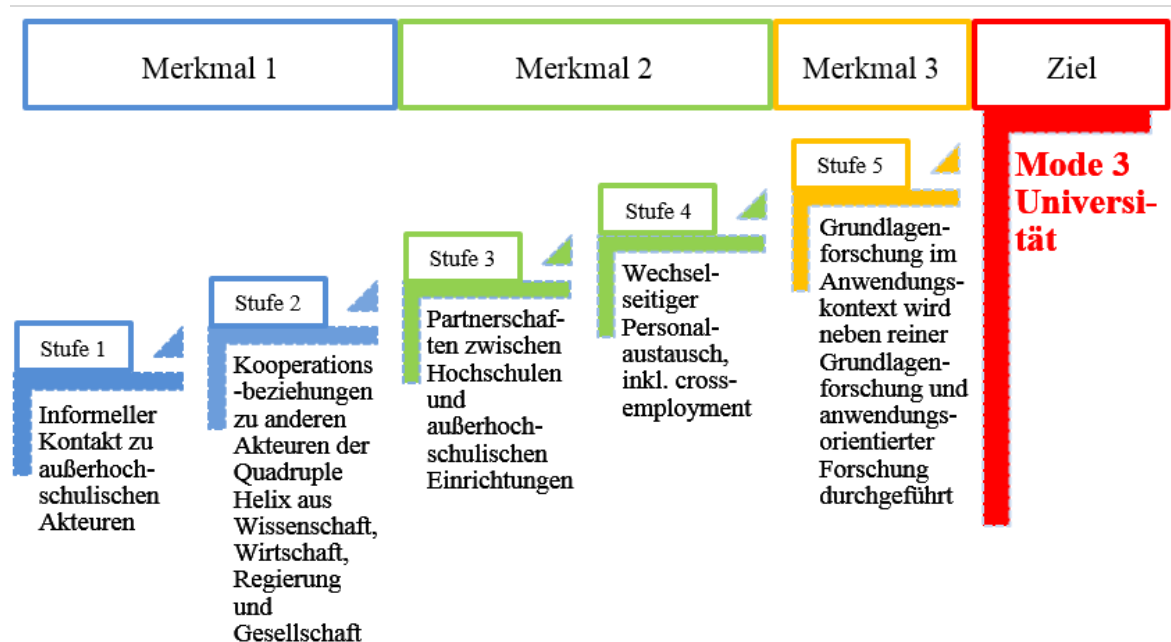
Merkmal 1

Merkmal 2

Merkmal 3

Ziel

Stufe 1

Informeller Kontakt zu außerhochschulischen Akteuren

Stufe 2

Kooperations-beziehungen zu anderen Akteuren der Quadruple Helix aus Wissenschaft, Wirtschaft, Regierung und Gesellschaft

Stufe 3

Partnerschaften zwischen Hochschulen und außerhochschulischen Einrichtungen

Stufe 4

Wechselseitiger Personalaustausch, inkl. cross-employment

Stufe 5

Grundlagenforschung im Anwendungskontext wird neben reiner Grundlagenforschung und anwendungsorientierter Forschung durchgeführt

Mode 3 Universität